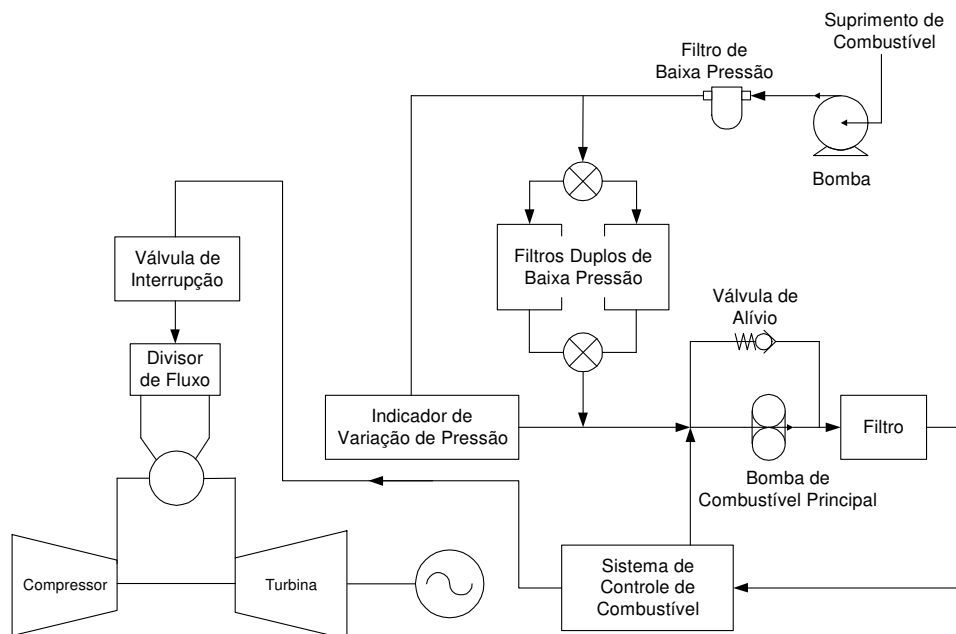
Suprimento de Combustível

Filtro de Baixa Pressão

Bomba

Válvula de Interrupção

Filtros Duplos de Baixa Pressão

Válvula de Alívio

Divisor de Fluxo

Indicador de Variação de Pressão

Filtro

Bomba de Combustível Principal

Sistema de Controle de Combustível

Compressor

Turbina